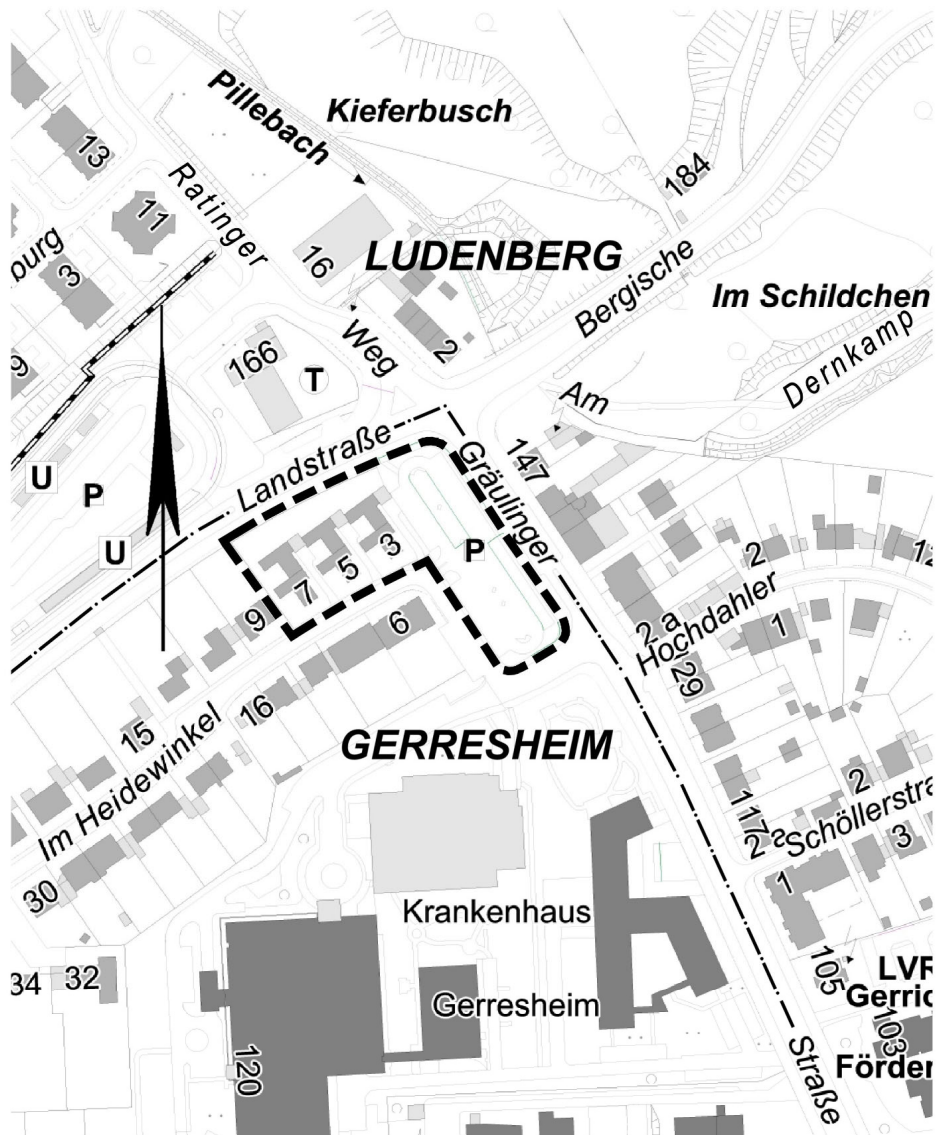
Pillebach
Kieferbusch
13
184
Ratinger
11
burg
3
16
LUDENBERG
Bergische
Im Schildchen
Weg
2
Dernkamp
9
166
T
Am
147
Landstraße
Gräulinger
U
P
U
2
12
3
5
7
P
2 a
Hochdahler
9
6
1
29
16
15
GERRESHEIM
Im Heidewinkel
2
117
Schöllerstra
2 a
3
30
1
Krankenhaus
34
32
105
LVR
Gerric
103
Gerresheim
120
Förder
Straße